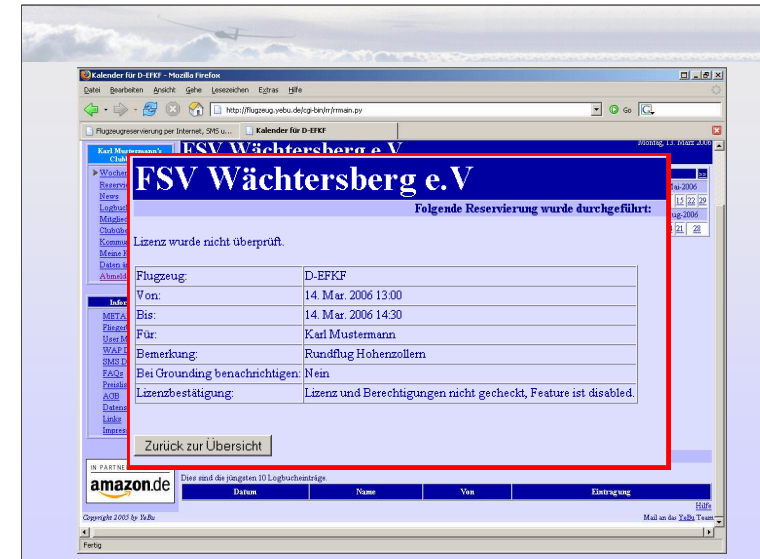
Kalender für D-EFKF - Mozilla Firefox

Datei Bearbeiten Ansicht Gehe Lesezeichen Extras Hilfe

http://flugzeug.yebu.de/cgi-bin/rr/rrmain.py

Go

Flugzeugreservierung per Internet, SMS u...

Kalender für D-EFKF

Montag, 13. März 2006

Karl Mustermann's Club

Wochen
Reserv
News
Logbuc
Mitglie
Clubübe
Kommu
Meine F
Daten ä
Abmeld

Infor

META
Fliegen
User M
WAP F
SMS D
FAQs
Preislis
AGB
Datens
Links
Impress

IN PARTNE

amazon.de

ai-2006
15 22 29
ug-2006
21 28

FSV Wächtersberg e.V

Folgende Reservierung wurde durchgeführt:

Lizenz wurde nicht überprüft.

| Flugzeug: | D-EFKF |
|---|---|
| Von: | 14. Mar. 2006 13:00 |
| Bis: | 14. Mar. 2006 14:30 |
| Für: | Karl Mustermann |
| Bemerkung: | Rundflug Hohenzollern |
| Bei Grounding benachrichtigen: | Nein |
| Lizenzbestätigung: | Lizenz und Berechtigungen nicht gecheckt, Feature ist disabled. |

Zurück zur Übersicht

Dies sind die jüngsten 10 Logbucheinträge.

| Datum | Name | Von | Eintragung |
|---|---|---|---|

Hilfe

Copyright 2005 by YeBu

Mail an das YeBu Team

Fertig